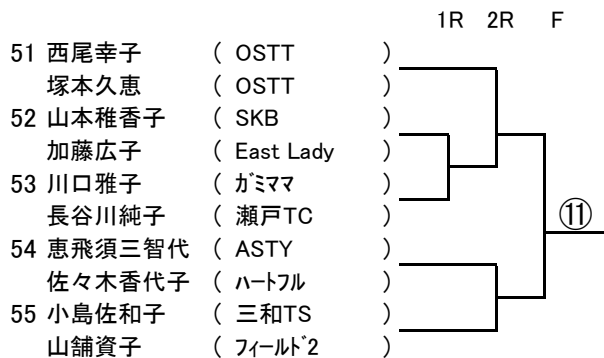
1R 2R F

| | | |
|---|---|---|
| 51 | 西尾幸子 | ( OSTT ) |
| | 塚本久恵 | ( OSTT ) |
| 52 | 山本稚香子 | ( SKB ) |
| | 加藤広子 | ( East Lady ) |
| 53 | 川口雅子 | ( ｶﾞﾐﾏﾏ ) |
| | 長谷川純子 | ( 瀬戸TC ) |
| 54 | 恵飛須三智代 | ( ASTY ) |
| | 佐々木香代子 | ( ﾊｰﾄﾌﾙ ) |
| 55 | 小島佐和子 | ( 三和TS ) |
| | 山舗資子 | ( ﾌｨｰﾙﾄﾞ2 ) |

⑪